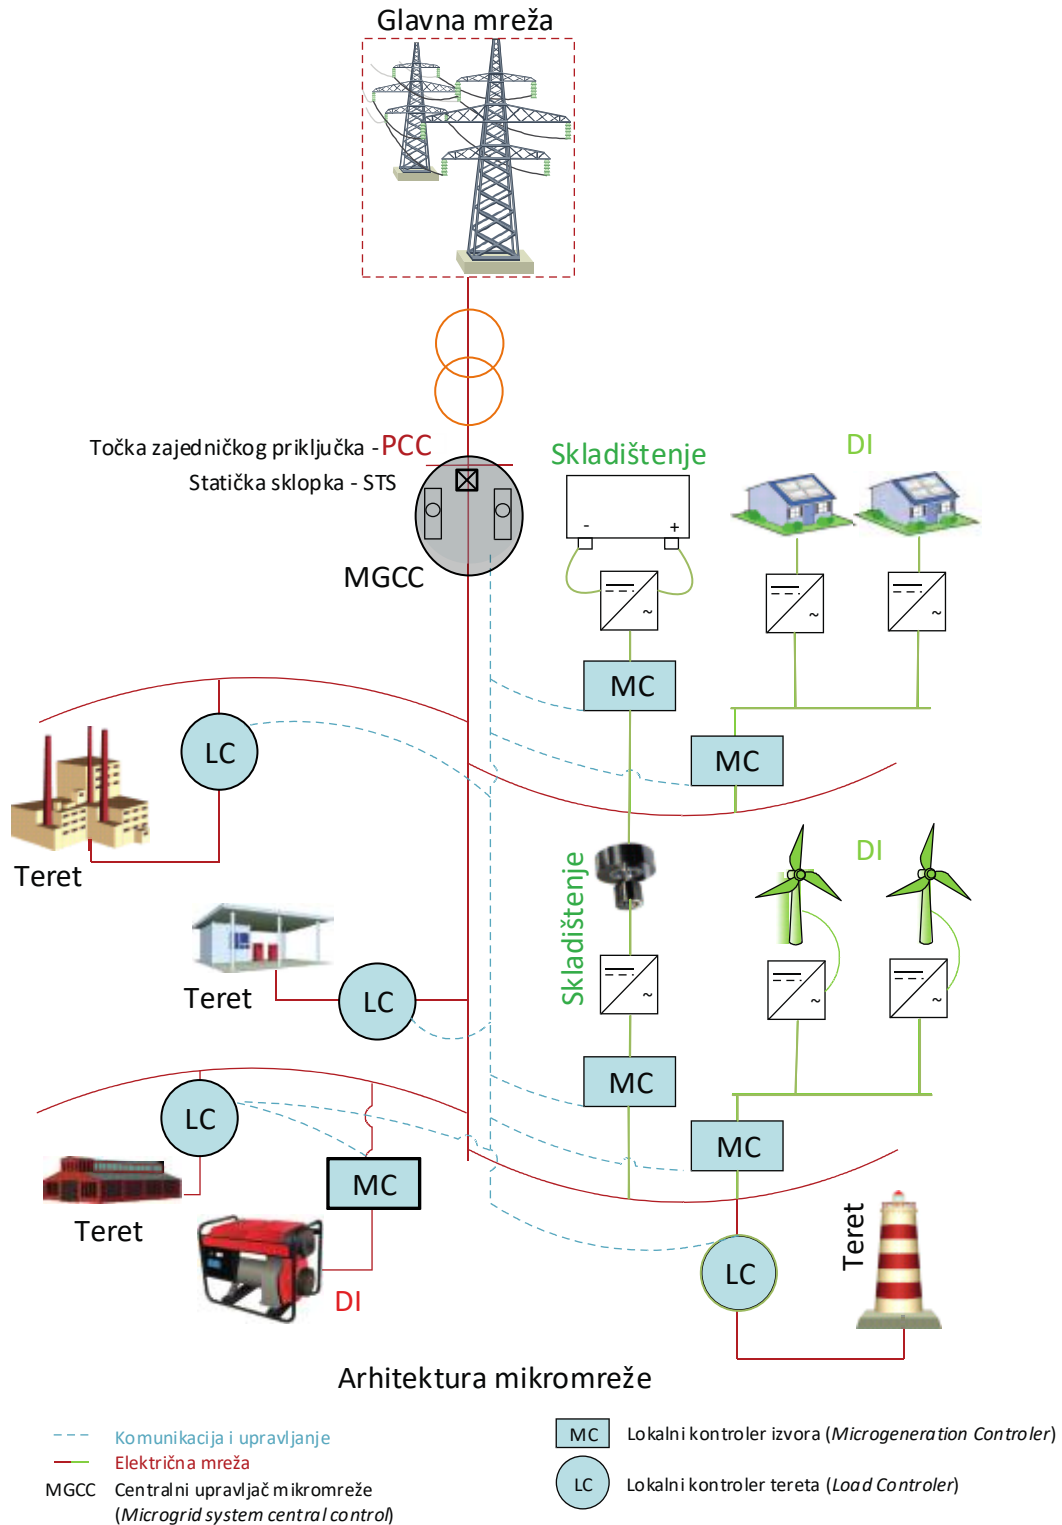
Glavna mreža

Točka zajedničkog priključka - PCC
Statička sklopka - STS

MGCC

Skladištenje

DI

- +

MC

LC

MC

Teret

Skladištenje

DI

Teret

LC

MC

LC

MC

MC

Teret

DI

LC

Teret

Arhitektura mikromreže

Komunikacija i upravljanje
Električna mreža
MGCC Centralni upravljač mikromreže (*Microgrid system central control*)

MC Lokalni kontroler izvora (*Microgeneration Controler*)

LC Lokalni kontroler tereta (*Load Controler*)